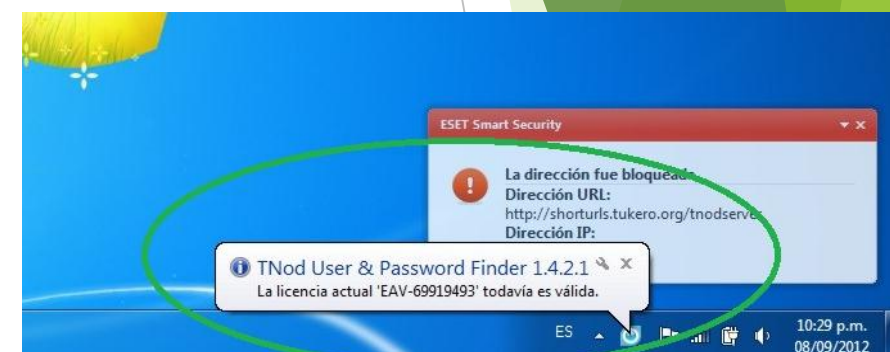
ESET Smart Security

La dirección fue bloqueada
Dirección URL:
http://shorturls.tukero.org/tnodserver
Dirección IP:

TNod User & Password Finder 1.4.2.1
La licencia actual 'EAV-69919493' todavía es válida.

ES

10:29 p.m.
08/09/2012